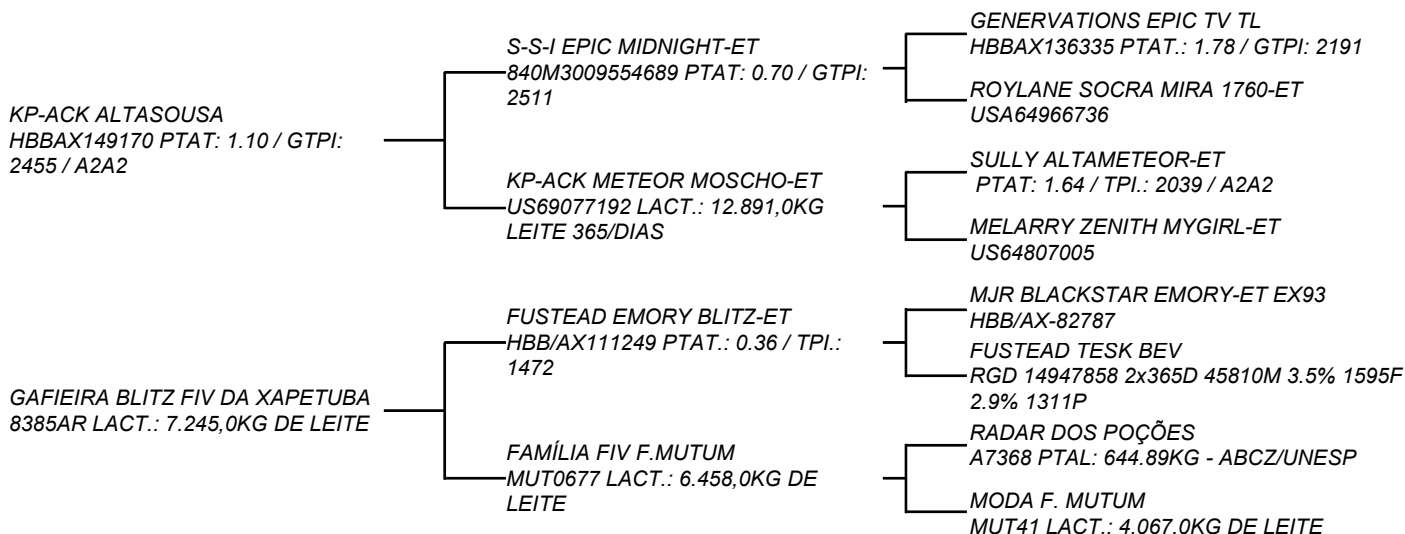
KP-ACK ALTASOUSA
HBBAX149170 PTAT: 1.10 / GTPI: 2455 / A2A2

S-S-I EPIC MIDNIGHT-ET
840M3009554689 PTAT: 0.70 / GTPI: 2511

GENERVATIONS EPIC TV TL
HBBAX136335 PTAT.: 1.78 / GTPI: 2191

ROYLANE SOCRA MIRA 1760-ET
USA64966736

KP-ACK METEOR MOSCHO-ET
US69077192 LACT.: 12.891,0KG LEITE 365/DIAS

SULLY ALTAMETEOR-ET
PTAT: 1.64 / TPI.: 2039 / A2A2

MELARRY ZENITH MYGIRL-ET
US64807005

GAFIEIRA BLITZ FIV DA XAPETUBA
8385AR LACT.: 7.245,0KG DE LEITE

FUSTEAD EMORY BLITZ-ET
HBB/AX111249 PTAT.: 0.36 / TPI.: 1472

MJR BLACKSTAR EMORY-ET EX93
HBB/AX-82787

FUSTEAD TESK BEV
RGD 14947858 2x365D 45810M 3.5% 1595F 2.9% 1311P

FAMÍLIA FIV F.MUTUM
MUT0677 LACT.: 6.458,0KG DE LEITE

RADAR DOS POÇÕES
A7368 PTAL: 644.89KG - ABCZ/UNESP

MODA F. MUTUM
MUT41 LACT.: 4.067.0KG DE LEITE